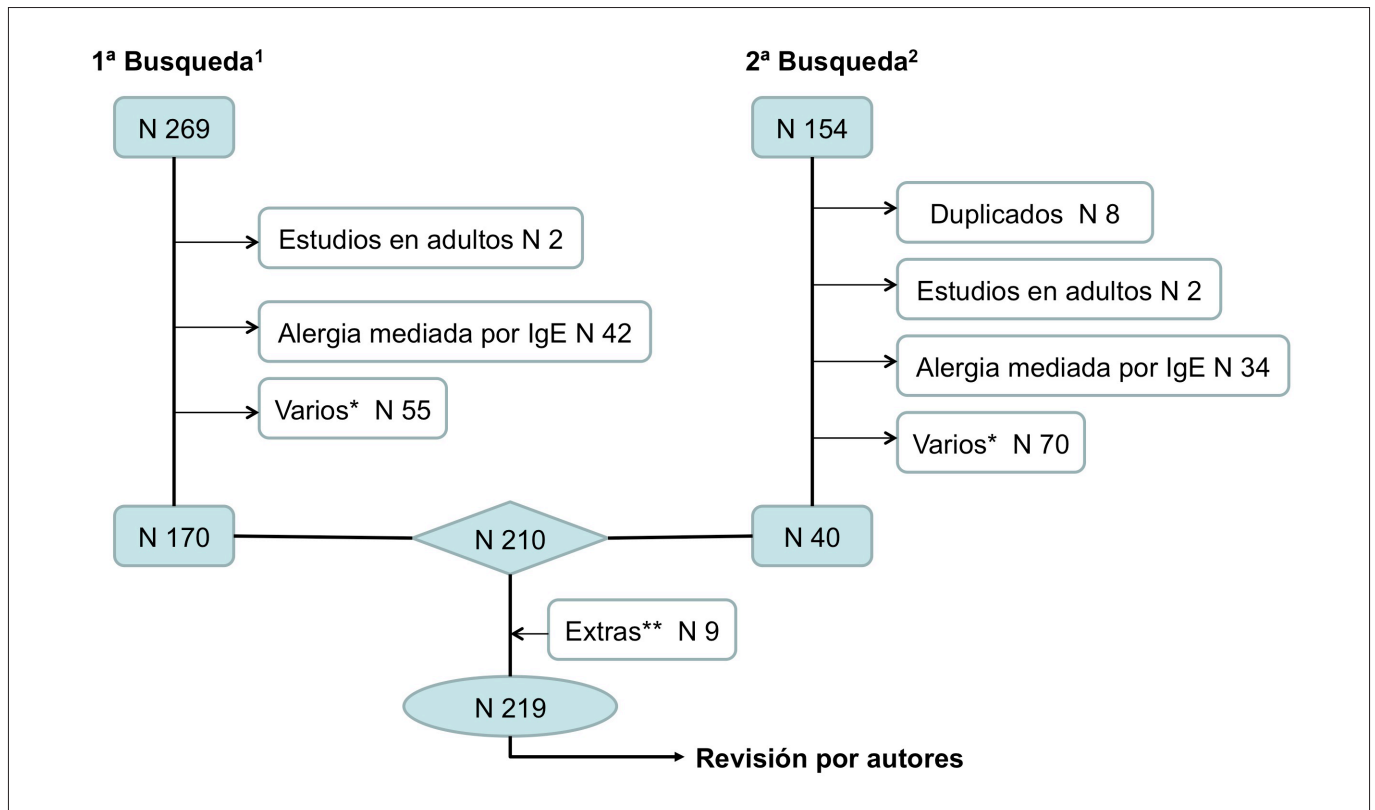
1ª Busqueda$^1$

N 269

Estudios en adultos N 2

Alergia mediada por IgE N 42

Varios* N 55

N 170

2ª Busqueda$^2$

N 154

Duplicados N 8

Estudios en adultos N 2

Alergia mediada por IgE N 34

Varios* N 70

N 40

N 210

Extras** N 9

N 219

Revisión por autores